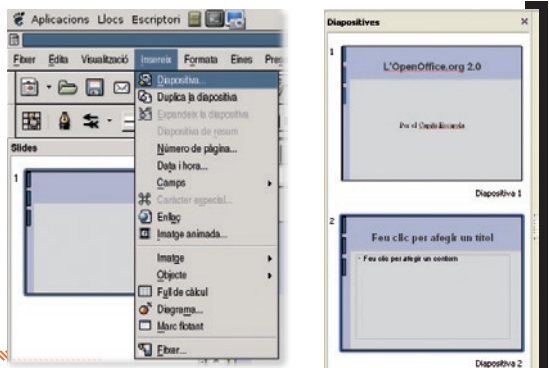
Aplicacions Llocs Escriptori

Fitxer Edita Visualització Insereix Formata Eines Pre

Slides

1

Diapositiva...
Duplica la diapositiva
Expandeix la diapositiva
Diapositiva de resum
Número de pàgina...
Data i hora...
Camps
Caràcter especial...
Enllaç
Imatge animada...
Imatge
Objecte
Full de càlcul
Diagrama...
Marc flotant
Fitxer...

Diapositives

1

L'OpenOffice.org 2.0

Per el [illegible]

Diapositiva 1

2

Feu clic per afegir un títol

• Feu clic per afegir un contorn

Diapositiva 2